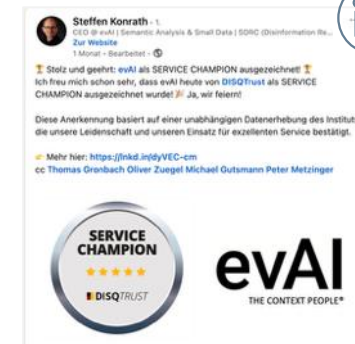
Steffen Konrath · 1.
CEO @ evAI | Semantic Analysis & Small Data | SORC (Disinformation Re...
Zur Website
1 Monat · Bearbeitet ·

🏆 Stolz und geehrt: evAI als SERVICE CHAMPION ausgezeichnet! 🏆
Ich freu mich schon sehr, dass evAI heute von DISQTrust als SERVICE CHAMPION ausgezeichnet wurde! 🎉 Ja, wir feiern!

Diese Anerkennung basiert auf einer unabhängigen Datenerhebung des Instituts, die unsere Leidenschaft und unseren Einsatz für exzellenten Service bestätigt.

👉 Mehr hier: https://lnkd.in/dyVEC-cm
cc Thomas Gronbach Oliver Zuegel Michael Gutsmann Peter Metzinger

SERVICE CHAMPION
★★★★★
DISQTRUST

evAI
THE CONTEXT PEOPLE®